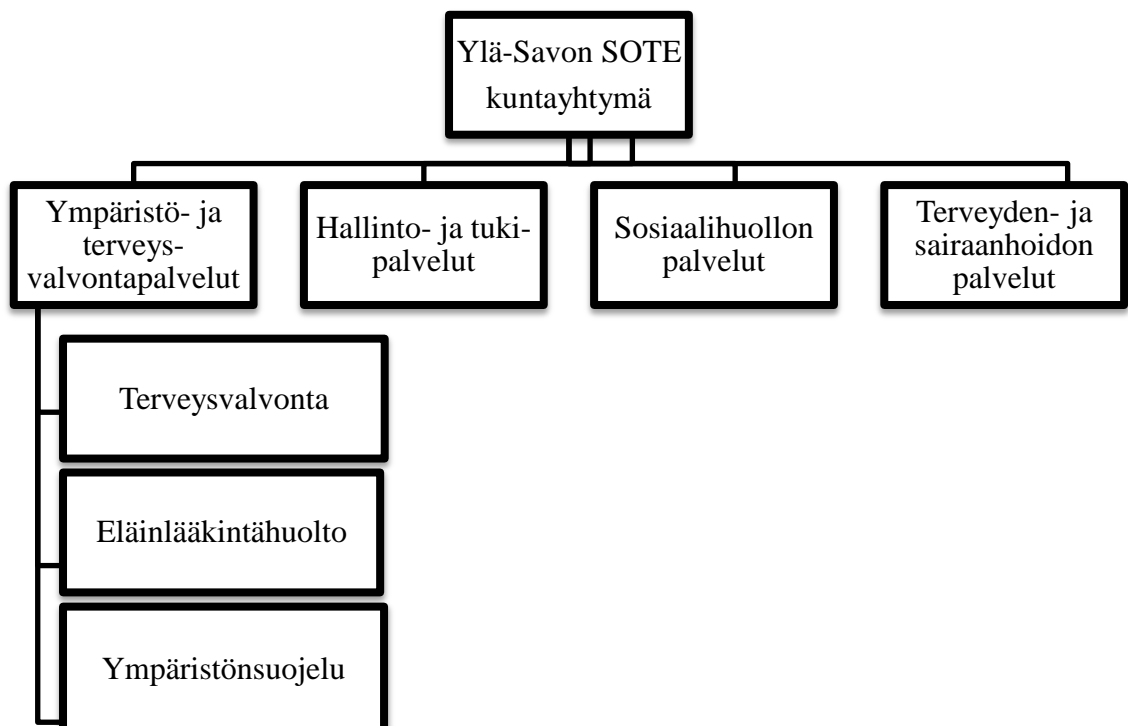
Ylä-Savon SOTE kuntayhtymä

Ympäristö- ja terveys-valvontapalvelut

Hallinto- ja tuki-palvelut

Sosiaalihuollon palvelut

Terveyden- ja sairaanhoidon palvelut

Terveysvalvonta

Eläinlääkintähuolto

Ympäristönsuojelu